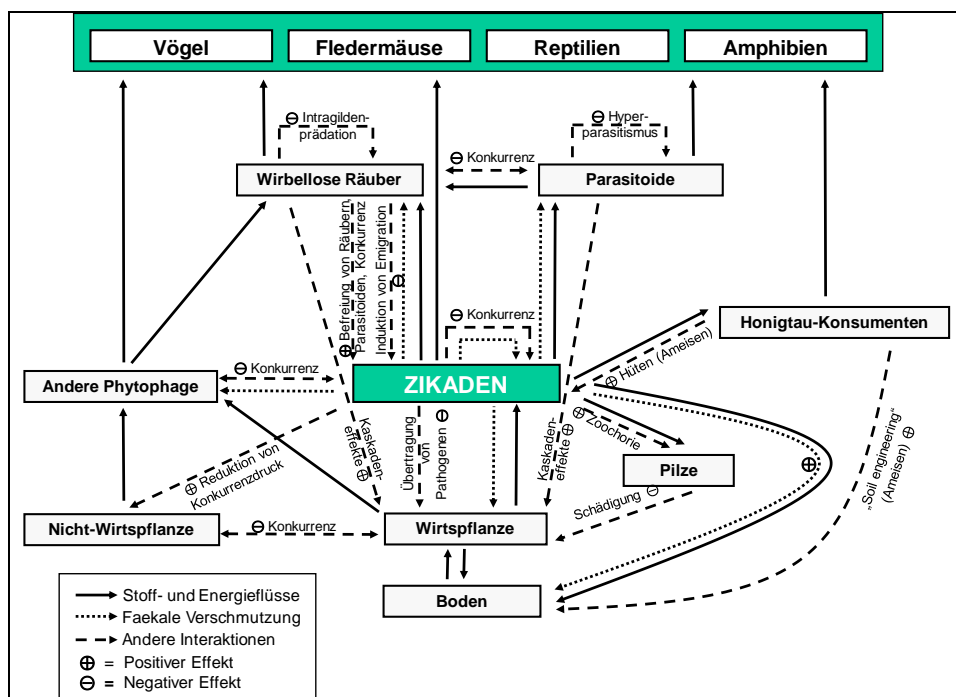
Vögel
Fledermäuse
Reptilien
Amphibien

⊖ Intragildenprädation
⊖ Hyperparasitismus

Wirbellose Räuber
⊖ Konkurrenz
Parasitoide

⊕ Befreiung von Räubern, Parasitoiden, Konkurrenz
Induktion von Emigration ⊖

⊖ Konkurrenz

Honigtau-Konsumenten

Andere Phytophage
⊖ Konkurrenz
ZIKADEN
⊕ Hüten (Ameisen)

Kaskadeneffekte ⊕
Übertragung von Pathogenen ⊖
Kaskadeneffekte ⊕
⊕ Zoochorie
Pilze
⊕
„Soil engineering" (Ameisen) ⊕

⊕ Reduktion von Konkurrenzdruck
Schädigung ⊖

Nicht-Wirtspflanze
⊖ Konkurrenz
Wirtspflanze

Boden

Stoff- und Energieflüsse
Faekale Verschmutzung
Andere Interaktionen
⊕ = Positiver Effekt
⊖ = Negativer Effekt